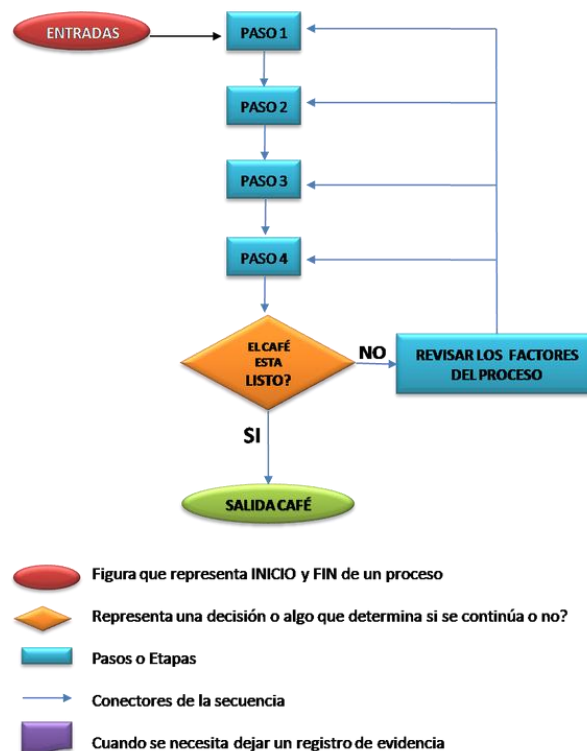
ENTRADAS

PASO 1

PASO 2

PASO 3

PASO 4

EL CAFÉ ESTA LISTO?

NO

REVISAR LOS FACTORES DEL PROCESO

SI

SALIDA CAFÉ

Figura que representa INICIO y FIN de un proceso

Representa una decisión o algo que determina si se continúa o no?

Pasos o Etapas

Conectores de la secuencia

Cuando se necesita dejar un registro de evidencia